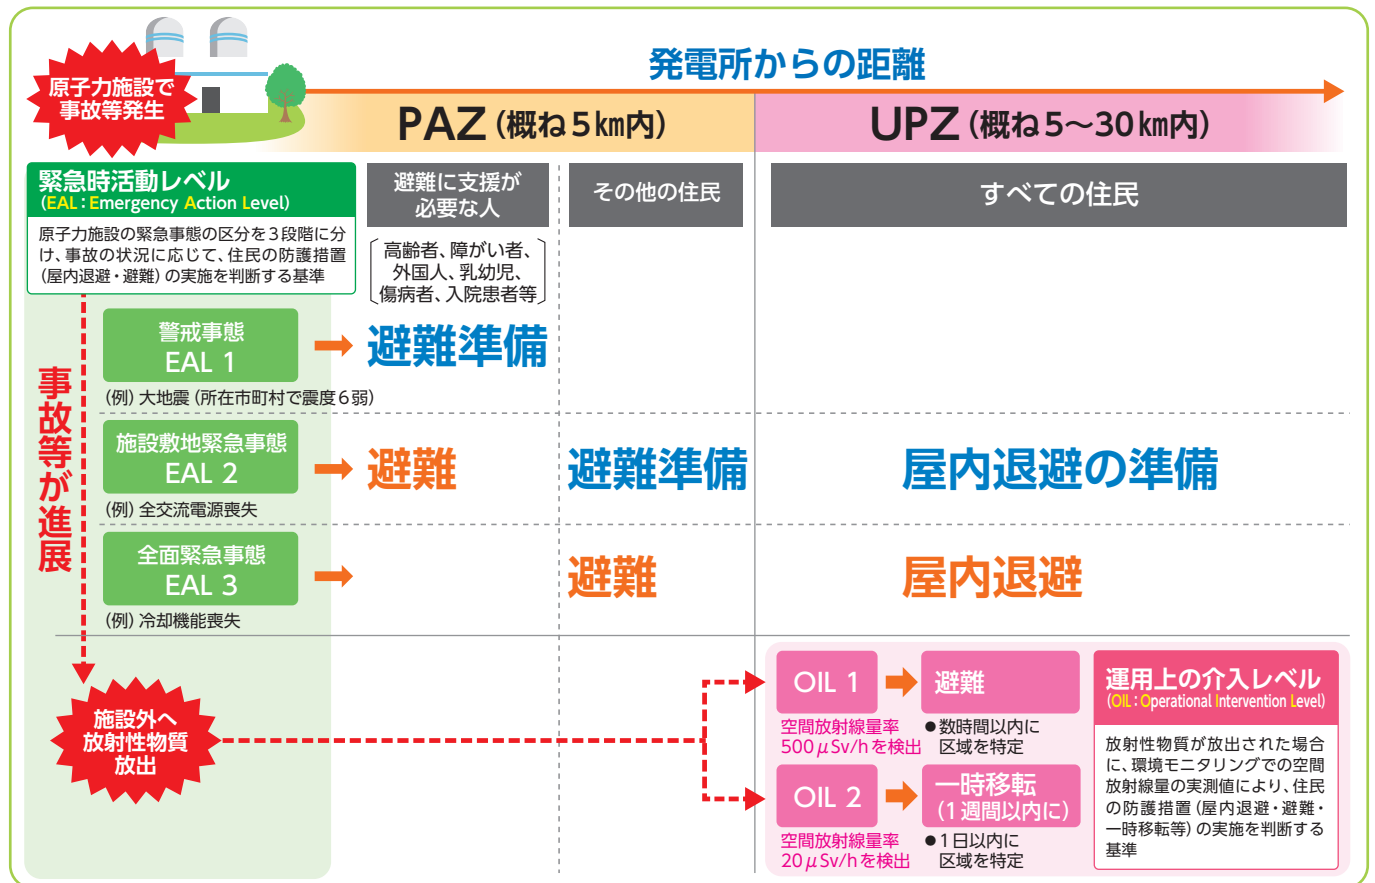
原子力施設で事故等発生

発電所からの距離

PAZ（概ね5km内）

UPZ（概ね5～30km内）

緊急時活動レベル
（EAL：Emergency Action Level）

原子力施設の緊急事態の区分を3段階に分け、事故の状況に応じて、住民の防護措置（屋内退避・避難）の実施を判断する基準

避難に支援が必要な人

（高齢者、障がい者、外国人、乳幼児、傷病者、入院患者等）

その他の住民

すべての住民

事故等が進展

警戒事態
EAL 1

避難準備

（例）大地震（所在市町村で震度6弱）

施設敷地緊急事態
EAL 2

避難

避難準備

屋内退避の準備

（例）全交流電源喪失

全面緊急事態
EAL 3

避難

屋内退避

（例）冷却機能喪失

施設外へ放射性物質放出

OIL 1

避難

空間放射線量率 500$\mu$Sv/hを検出

●数時間以内に区域を特定

OIL 2

一時移転（1週間以内に）

空間放射線量率 20$\mu$Sv/hを検出

●1日以内に区域を特定

運用上の介入レベル
（OIL：Operational Intervention Level）

放射性物質が放出された場合に、環境モニタリングでの空間放射線量の実測値により、住民の防護措置（屋内退避・避難・一時移転等）の実施を判断する基準